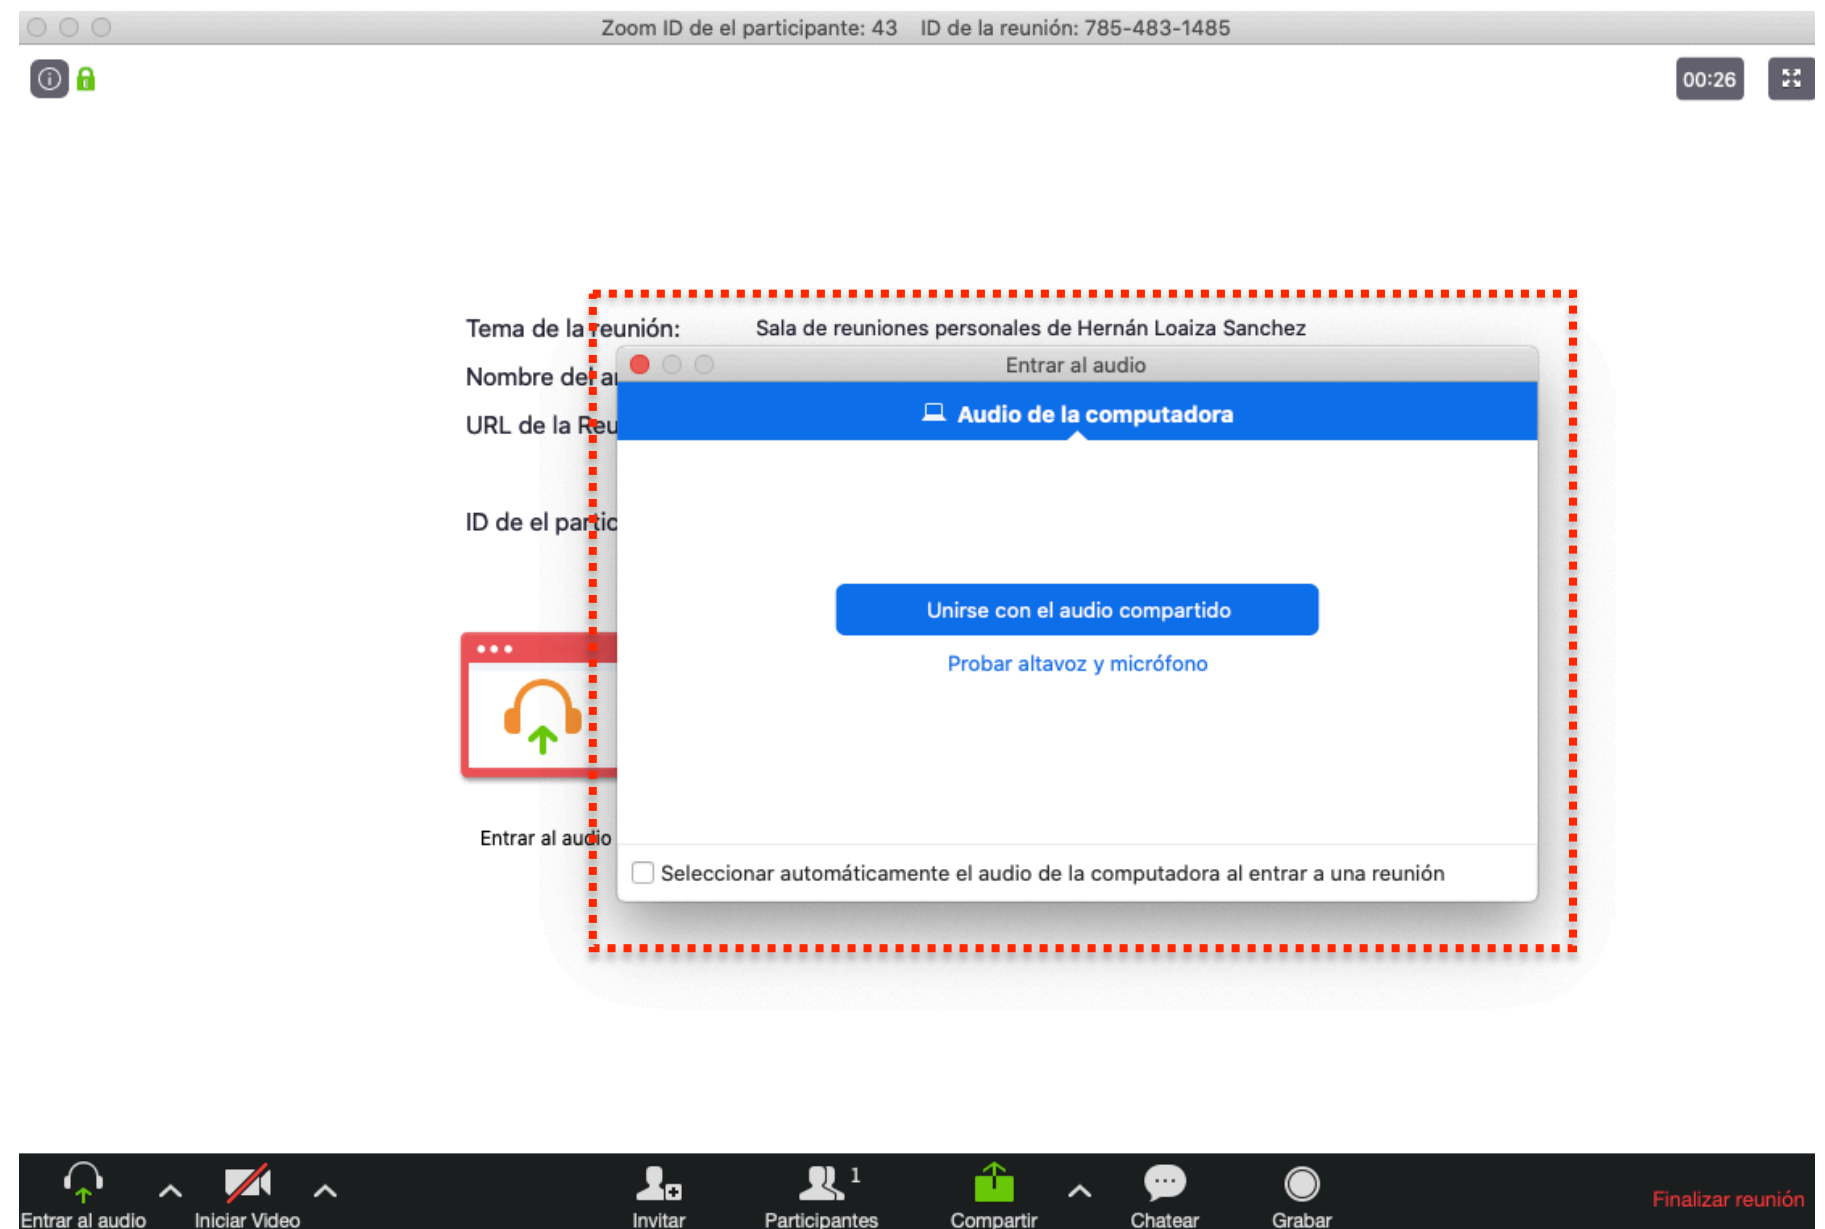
Zoom ID de el participante: 43 ID de la reunión: 785-483-1485

00:26

Tema de la reunión: Sala de reuniones personales de Hernán Loaiza Sanchez

Nombre del a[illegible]

URL de la Reu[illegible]

ID de el partic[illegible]

Entrar al audio

Entrar al audio

Audio de la computadora

Unirse con el audio compartido

Probar altavoz y micrófono

Seleccionar automáticamente el audio de la computadora al entrar a una reunión

Entrar al audio Iniciar Video Invitar Participantes 1 Compartir Chatear Grabar Finalizar reunión